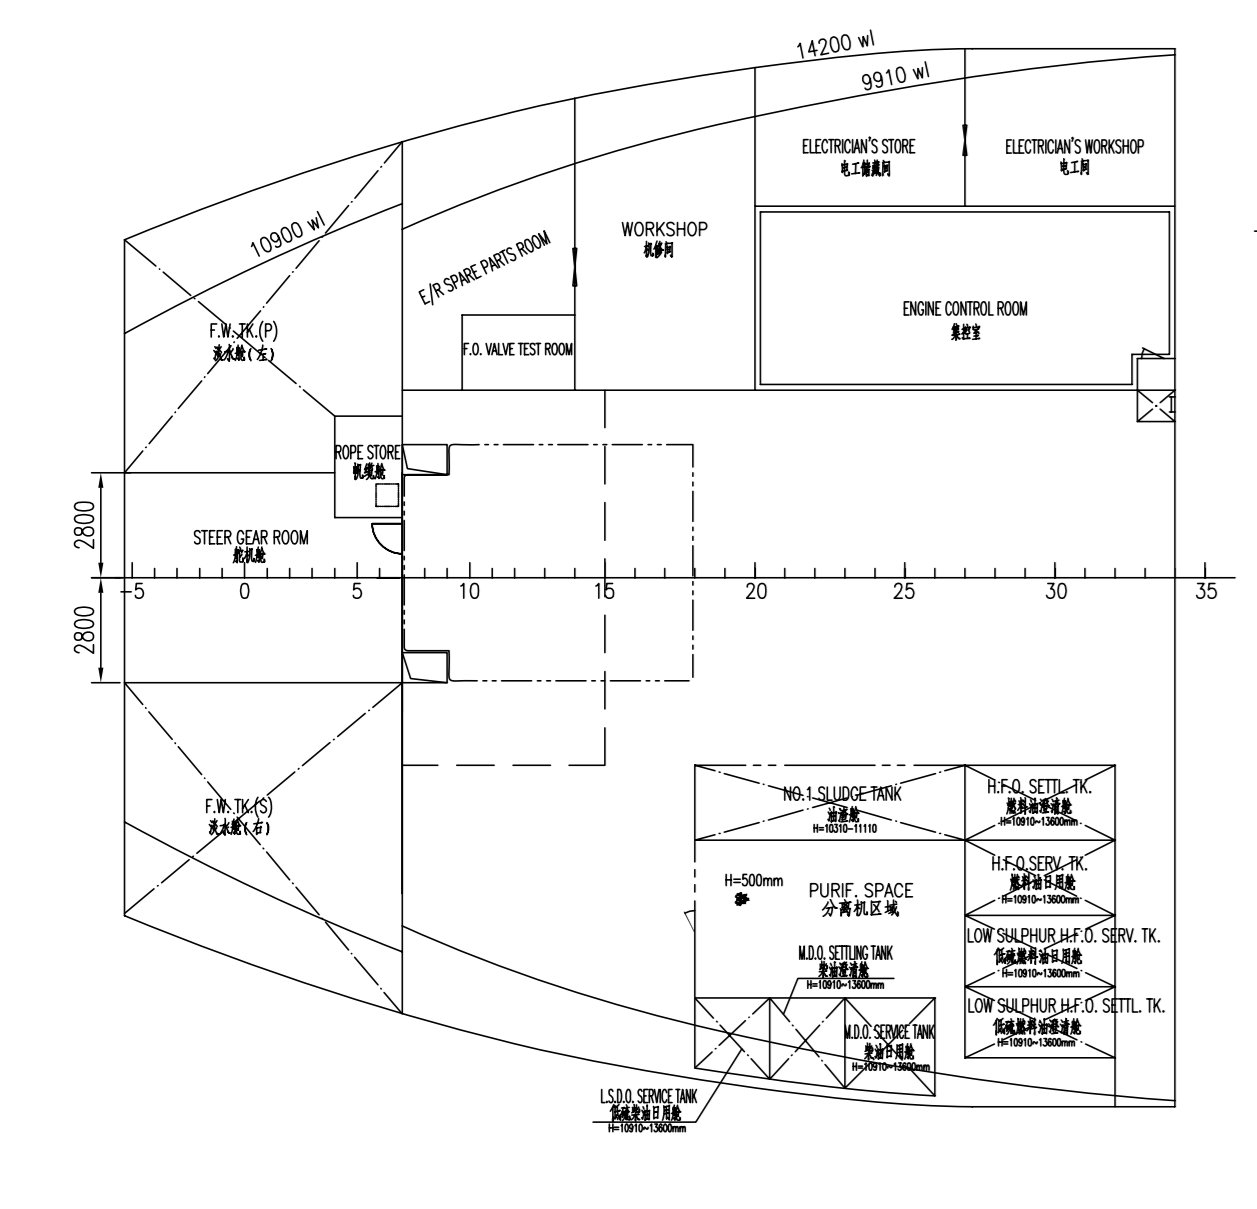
14200 wl

9910 wl

ELECTRICIAN'S STORE
电工储藏间

ELECTRICIAN'S WORKSHOP
电工间

10900 wl

WORKSHOP
机修间

E/R SPARE PARTS ROOM

ENGINE CONTROL ROOM
集控室

F.W.TK.(P)
淡水舱(左)

F.O. VALVE TEST ROOM

ROPE STORE
帆缆舱

2800

STEER GEAR ROOM
舵机舱

-5 0 5 10 15 20 25 30 35

2800

NO.1 SLUDGE TANK
油渣舱
H=10310~11110

H.F.O. SETTL. TK.
燃料油澄清舱
H=10910~13600mm

F.W.TK.(S)
淡水舱(右)

H.F.O.SERV. TK.
燃料油日用舱
H=10910~13600mm

H=500mm

PURIF. SPACE
分离机区域

LOW SULPHUR H.F.O. SERV. TK.
低硫燃料油日用舱
H=10910~13600mm

M.D.O. SETTLING TANK
柴油澄清舱
H=10910~13600mm

LOW SULPHUR H.F.O. SETTL. TK.
低硫燃料油澄清舱
H=10910~13600mm

M.D.O. SERVICE TANK
柴油日用舱
H=10910~13600mm

L.S.D.O. SERVICE TANK
低硫柴油日用舱
H=10910~13600mm